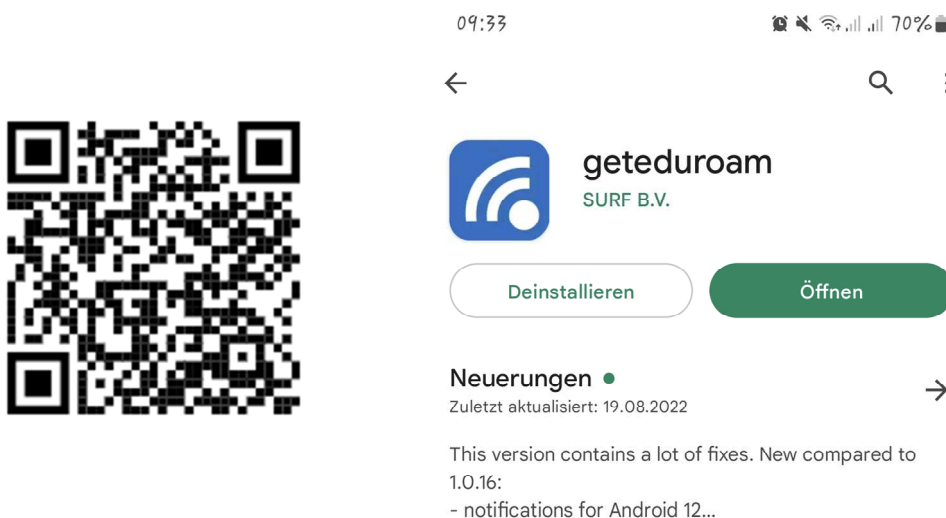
09:33

70%

geteduroam
SURF B.V.

Deinstallieren

Öffnen

Neuerungen •
Zuletzt aktualisiert: 19.08.2022

This version contains a lot of fixes. New compared to 1.0.16:
- notifications for Android 12...